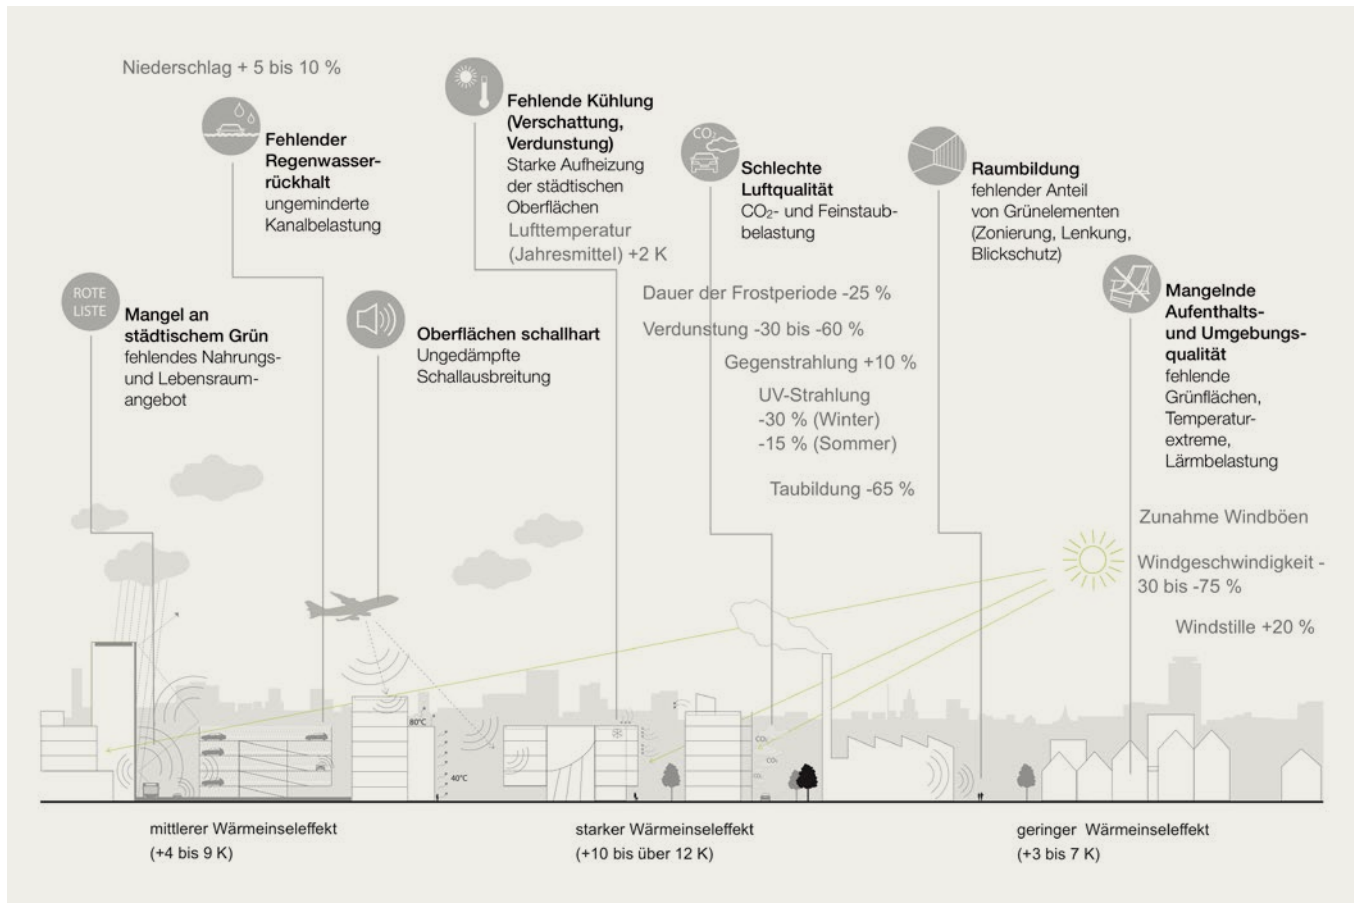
Niederschlag + 5 bis 10 %

Fehlender Regenwasserrückhalt
ungeminderte Kanalbelastung

Fehlende Kühlung (Verschattung, Verdunstung)
Starke Aufheizung der städtischen Oberflächen
Lufttemperatur (Jahresmittel) +2 K

$CO_2$

Schlechte Luftqualität
$CO_2$- und Feinstaubbelastung

Raumbildung
fehlender Anteil von Grünelementen (Zonierung, Lenkung, Blickschutz)

ROTE LISTE

Mangel an städtischem Grün
fehlendes Nahrungs- und Lebensraumangebot

Oberflächen schallhart
Ungedämpfte Schallausbreitung

Dauer der Frostperiode -25 %

Verdunstung -30 bis -60 %

Gegenstrahlung +10 %

UV-Strahlung
-30 % (Winter)
-15 % (Sommer)

Taubildung -65 %

Mangelnde Aufenthalts- und Umgebungsqualität
fehlende Grünflächen, Temperaturextreme, Lärmbelastung

Zunahme Windböen

Windgeschwindigkeit -30 bis -75 %

Windstille +20 %

80°C

40°C

$CO_2$

$CO_2$

mittlerer Wärmeinseleffekt
(+4 bis 9 K)

starker Wärmeinseleffekt
(+10 bis über 12 K)

geringer Wärmeinseleffekt
(+3 bis 7 K)